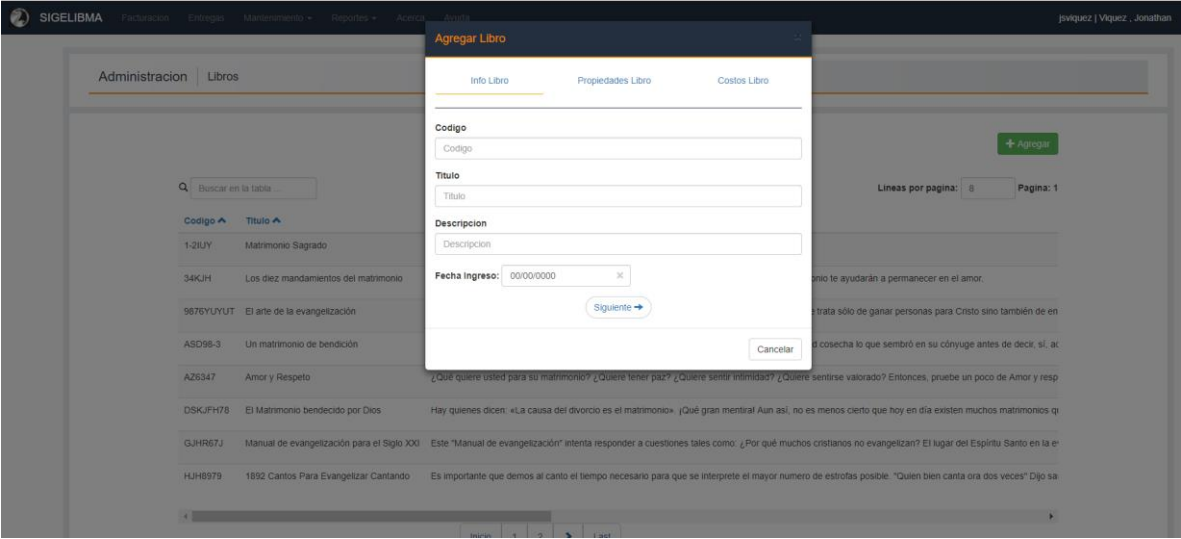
SIGELIBMA Facturacion Entregas Mantenimiento ▾ Reportes ▾ Acerca Ayuda

jsviquez | Viquez , Jonathan

Administracion | Libros

Agregar Libro

Info Libro Propiedades Libro Costos Libro

Codigo
Codigo

Titulo
Titulo

Descripcion
Descripcion

Fecha Ingreso: 00/00/0000 ×

Siguiente →

Cancelar

+ Agregar

Buscar en la tabla ...

Lineas por pagina: 8 Pagina: 1

| Codigo ^ | Titulo ^ | |
|---|---|---|
| 1-2IUY | Matrimonio Sagrado | |
| 34KJH | Los diez mandamientos del matrimonio | onio te ayudarán a permanecer en el amor. |
| 9876YUYUT | El arte de la evangelización | e trata sólo de ganar personas para Cristo sino también de en |
| ASD98-3 | Un matrimonio de bendición | d cosecha lo que sembró en su cónyuge antes de decir, sí, ac |
| AZ6347 | Amor y Respeto | ¿Qué quiere usted para su matrimonio? ¿Quiere tener paz? ¿Quiere sentir intimidad? ¿Quiere sentirse valorado? Entonces, pruebe un poco de Amor y resp |
| DSKJFH78 | El Matrimonio bendecido por Dios | Hay quienes dicen: «La causa del divorcio es el matrimonio». ¡Qué gran mentira! Aun así, no es menos cierto que hoy en día existen muchos matrimonios q |
| GJHR67J | Manual de evangelización para el Siglo XXI | Este "Manual de evangelización" intenta responder a cuestiones tales como: ¿Por qué muchos cristianos no evangelizan? El lugar del Espíritu Santo en la e |
| HJH6979 | 1892 Cantos Para Evangelizar Cantando | Es importante que demos al canto el tiempo necesario para que se interprete el mayor numero de estrofas posible. "Quien bien canta ora dos veces" Dijo sa |

Inicio 1 2 > Last